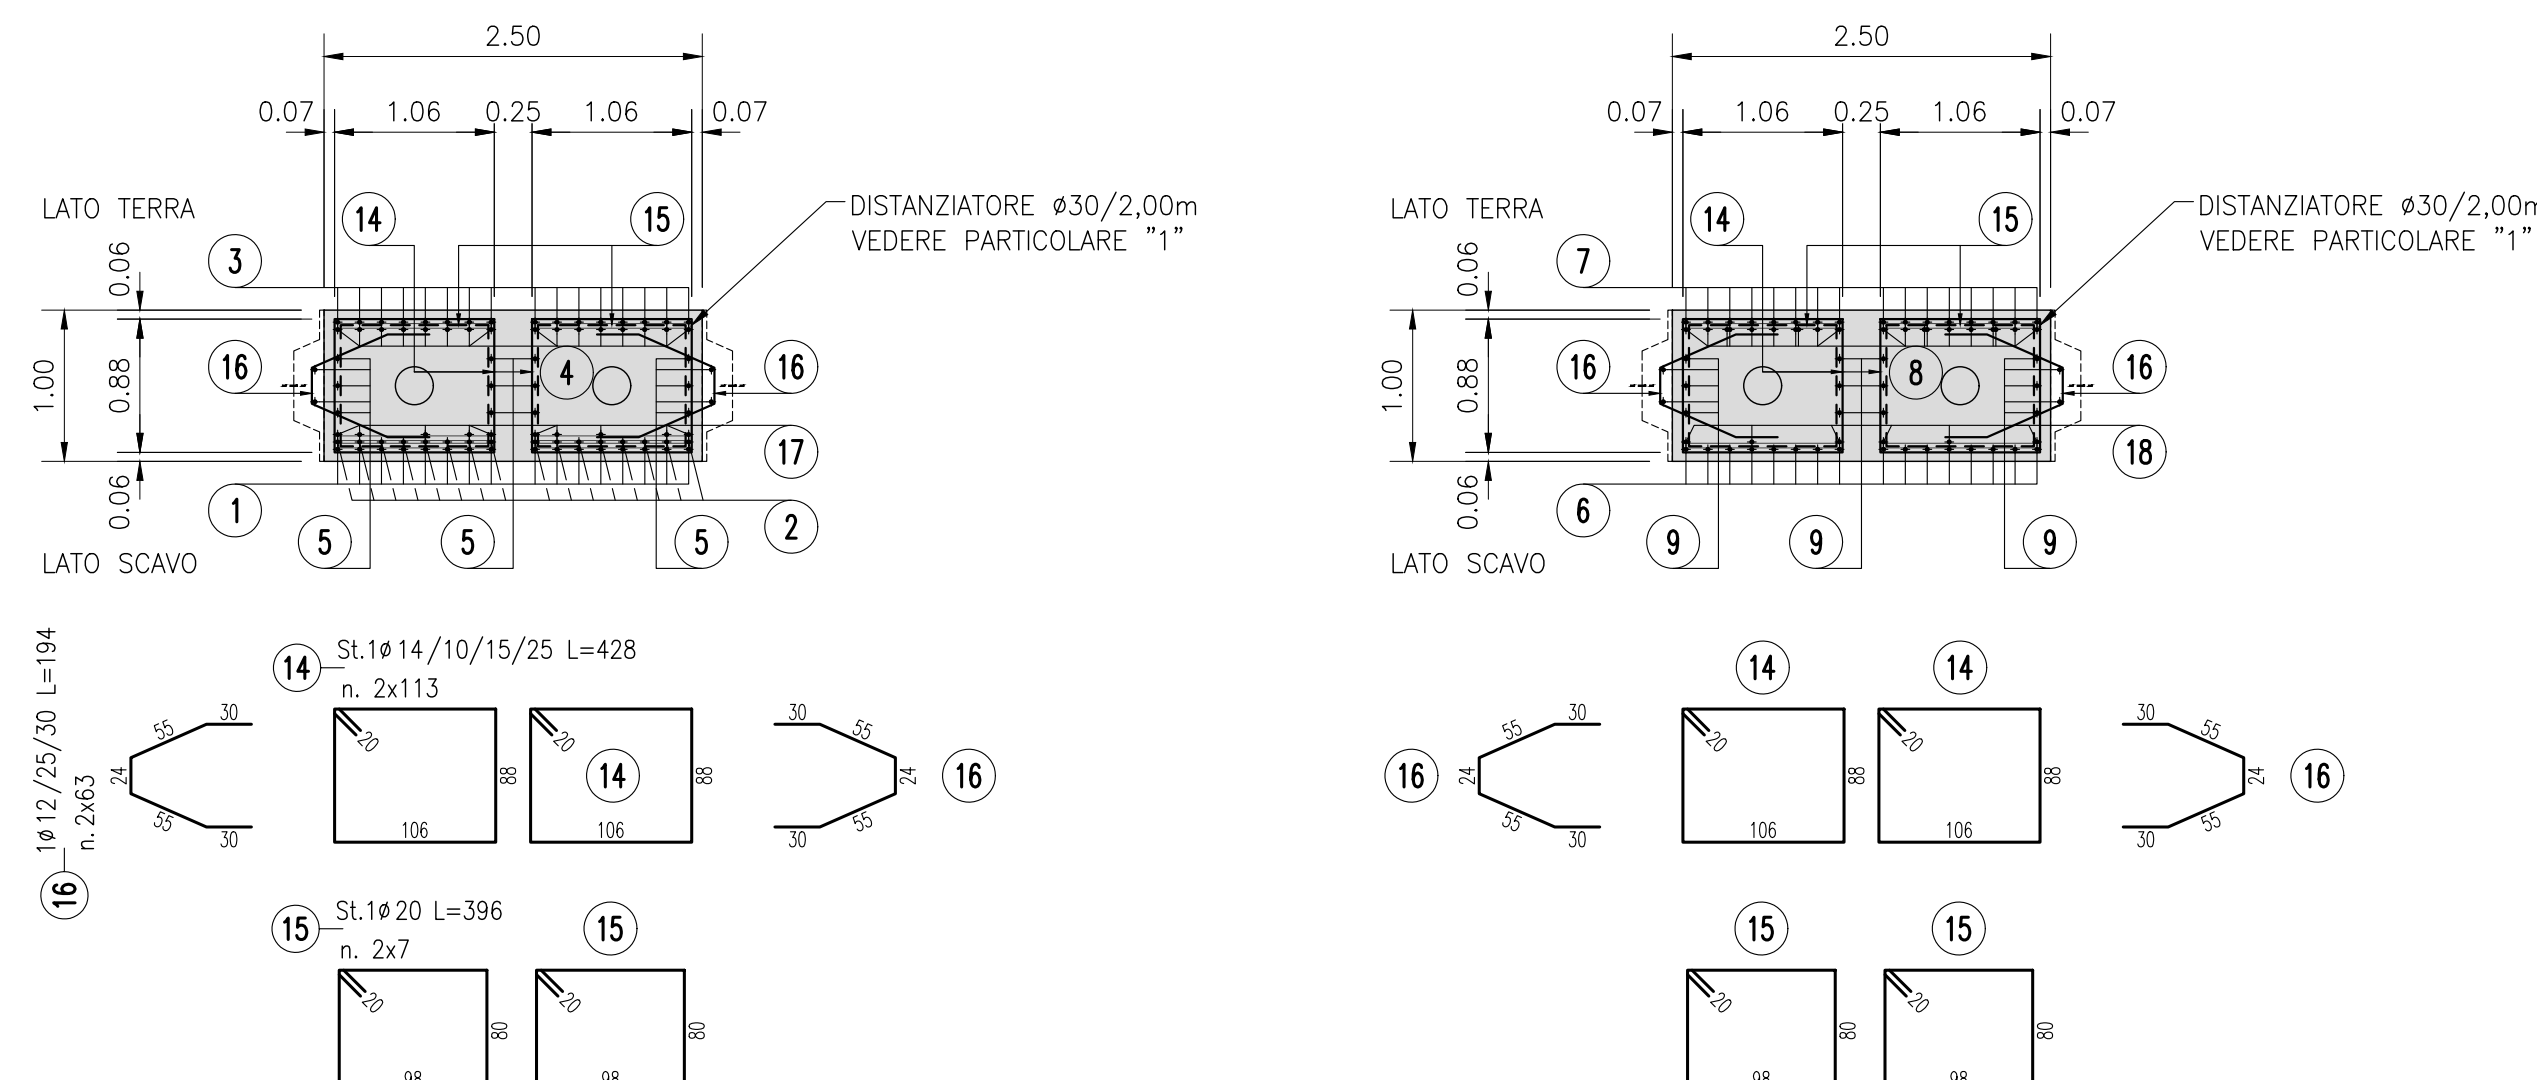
2.50

0.07 1.06 0.25 1.06 0.07

LATO TERRA

14 15

DISTANZIATORE ø30/2,00m
VEDERE PARTICOLARE "1"

3

0.06

1.00 0.88

16 4 16

17

0.06

1 5 5 5 2

LATO SCAVO

2.50

0.07 1.06 0.25 1.06 0.07

LATO TERRA

14 15

DISTANZIATORE ø30/2,00m
VEDERE PARTICOLARE "1"

7

0.06

1.00 0.88

16 8 16

18

0.06

6 9 9 9

LATO SCAVO

16 1ø12/25/30 L=194
n. 2x63

14 St.1ø14/10/15/25 L=428
n. 2x113

55 30
24
55 30

20
88
106

20
14
88
106

30 55
24
30 55

16

15 St.1ø20 L=396
n. 2x7

15

20
80
98

20
80
98

14 14

16

55 30
24
55 30

20
88
106

20
88
106

30 55
24
30 55

16

15 15

20
80
98

20
80
98